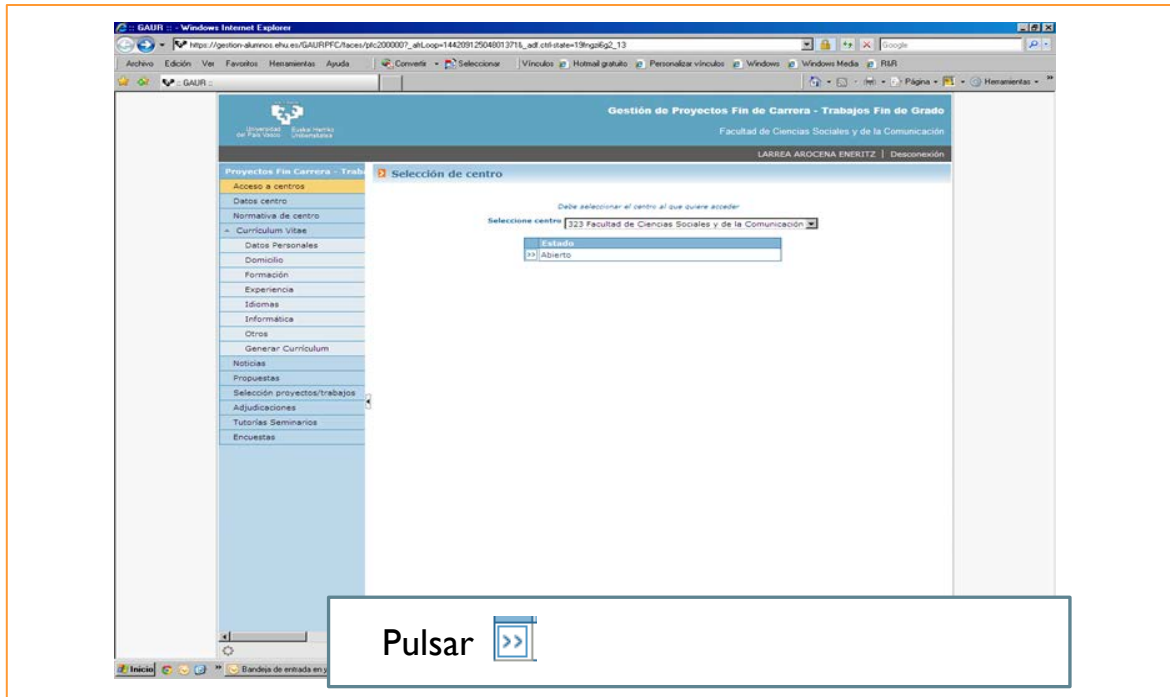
:: GAUR :: - Windows Internet Explorer

https://gestion-alumnos.ehu.es/GAURPFC/faces/plc200000?_afrLoop=14420912504801371&_adf.ctrl-state=19fngzi6g2_13

Google

Archivo Edición Ver Favoritos Herramientas Ayuda

Convertir Seleccionar

Vínculos Hotmail gratuito Personalizar vínculos Windows Windows Media R&R

:: GAUR ::

Página Herramientas

Universidad del País Vasco Euskal Herriko Unibertsitatea

Gestión de Proyectos Fin de Carrera - Trabajos Fin de Grado

Facultad de Ciencias Sociales y de la Comunicación

LARREA AROCENA ENERITZ | Desconexión

Proyectos Fin Carrera - Traba

Acceso a centros
Datos centro
Normativa de centro
Curriculum Vitae
Datos Personales
Domicilio
Formación
Experiencia
Idiomas
Informática
Otros
Generar Curriculum
Noticias
Propuestas
Selección proyectos/trabajos
Adjudicaciones
Tutorías Seminarios
Encuestas

Selección de centro

Debe seleccionar el centro al que quiere acceder

Seleccione centro 323 Facultad de Ciencias Sociales y de la Comunicación

| | Estado |
|---|---|
| >> | Abierto |

Inicio Bandeja de entrada en y

Pulsar >>